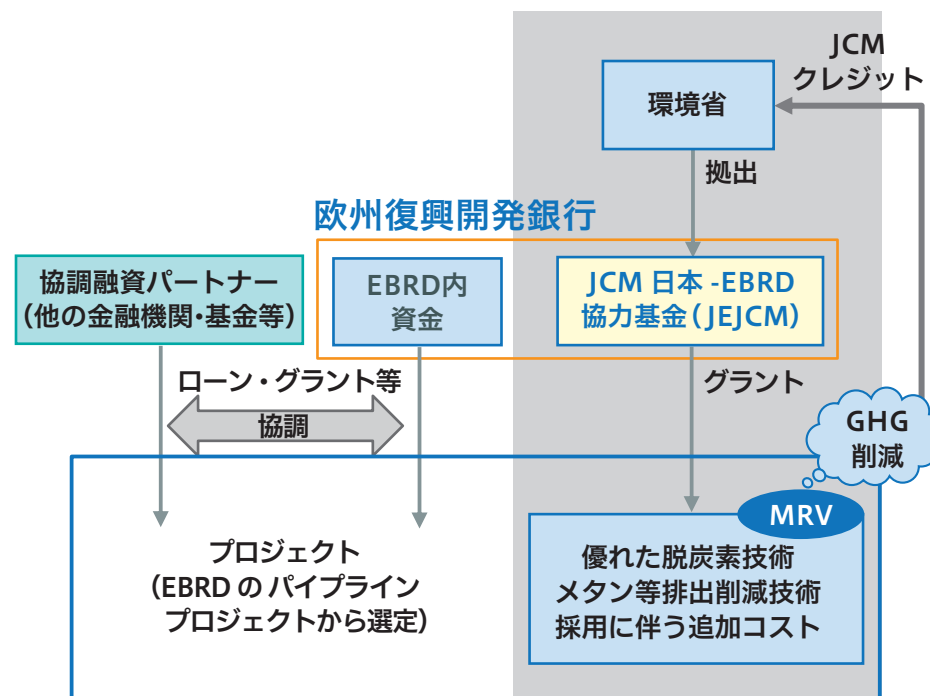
JCM
クレジット

環境省

拠出

欧州復興開発銀行

協調融資パートナー
（他の金融機関・基金等）

EBRD内
資金

JCM 日本 -EBRD
協力基金（JEJCM）

ローン・グラント等

グラント

協調

GHG
削減

MRV

プロジェクト
（EBRD のパイプライン
プロジェクトから選定）

優れた脱炭素技術
メタン等排出削減技術
採用に伴う追加コスト